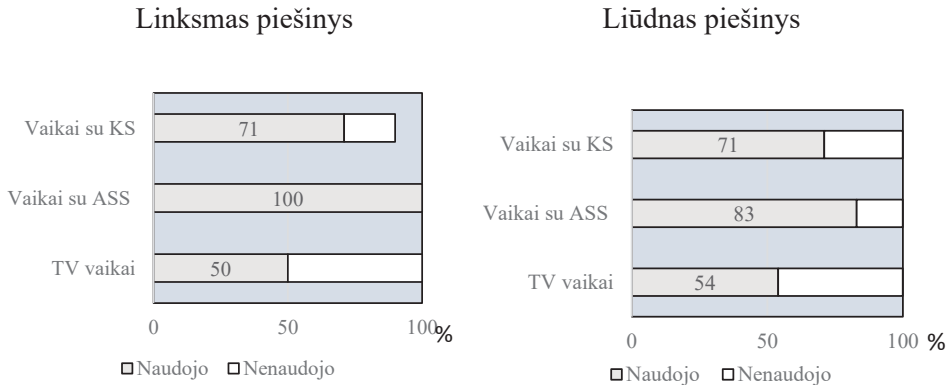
Linksmas piešinys

Vaikai su KS
71

Vaikai su ASS
100

TV vaikai
50

0
50
100 %

□Naudojo □Nenaudojo

Liūdnas piešinys

Vaikai su KS
71

Vaikai su ASS
83

TV vaikai
54

0
50
100 %

□Naudojo □Nenaudojo